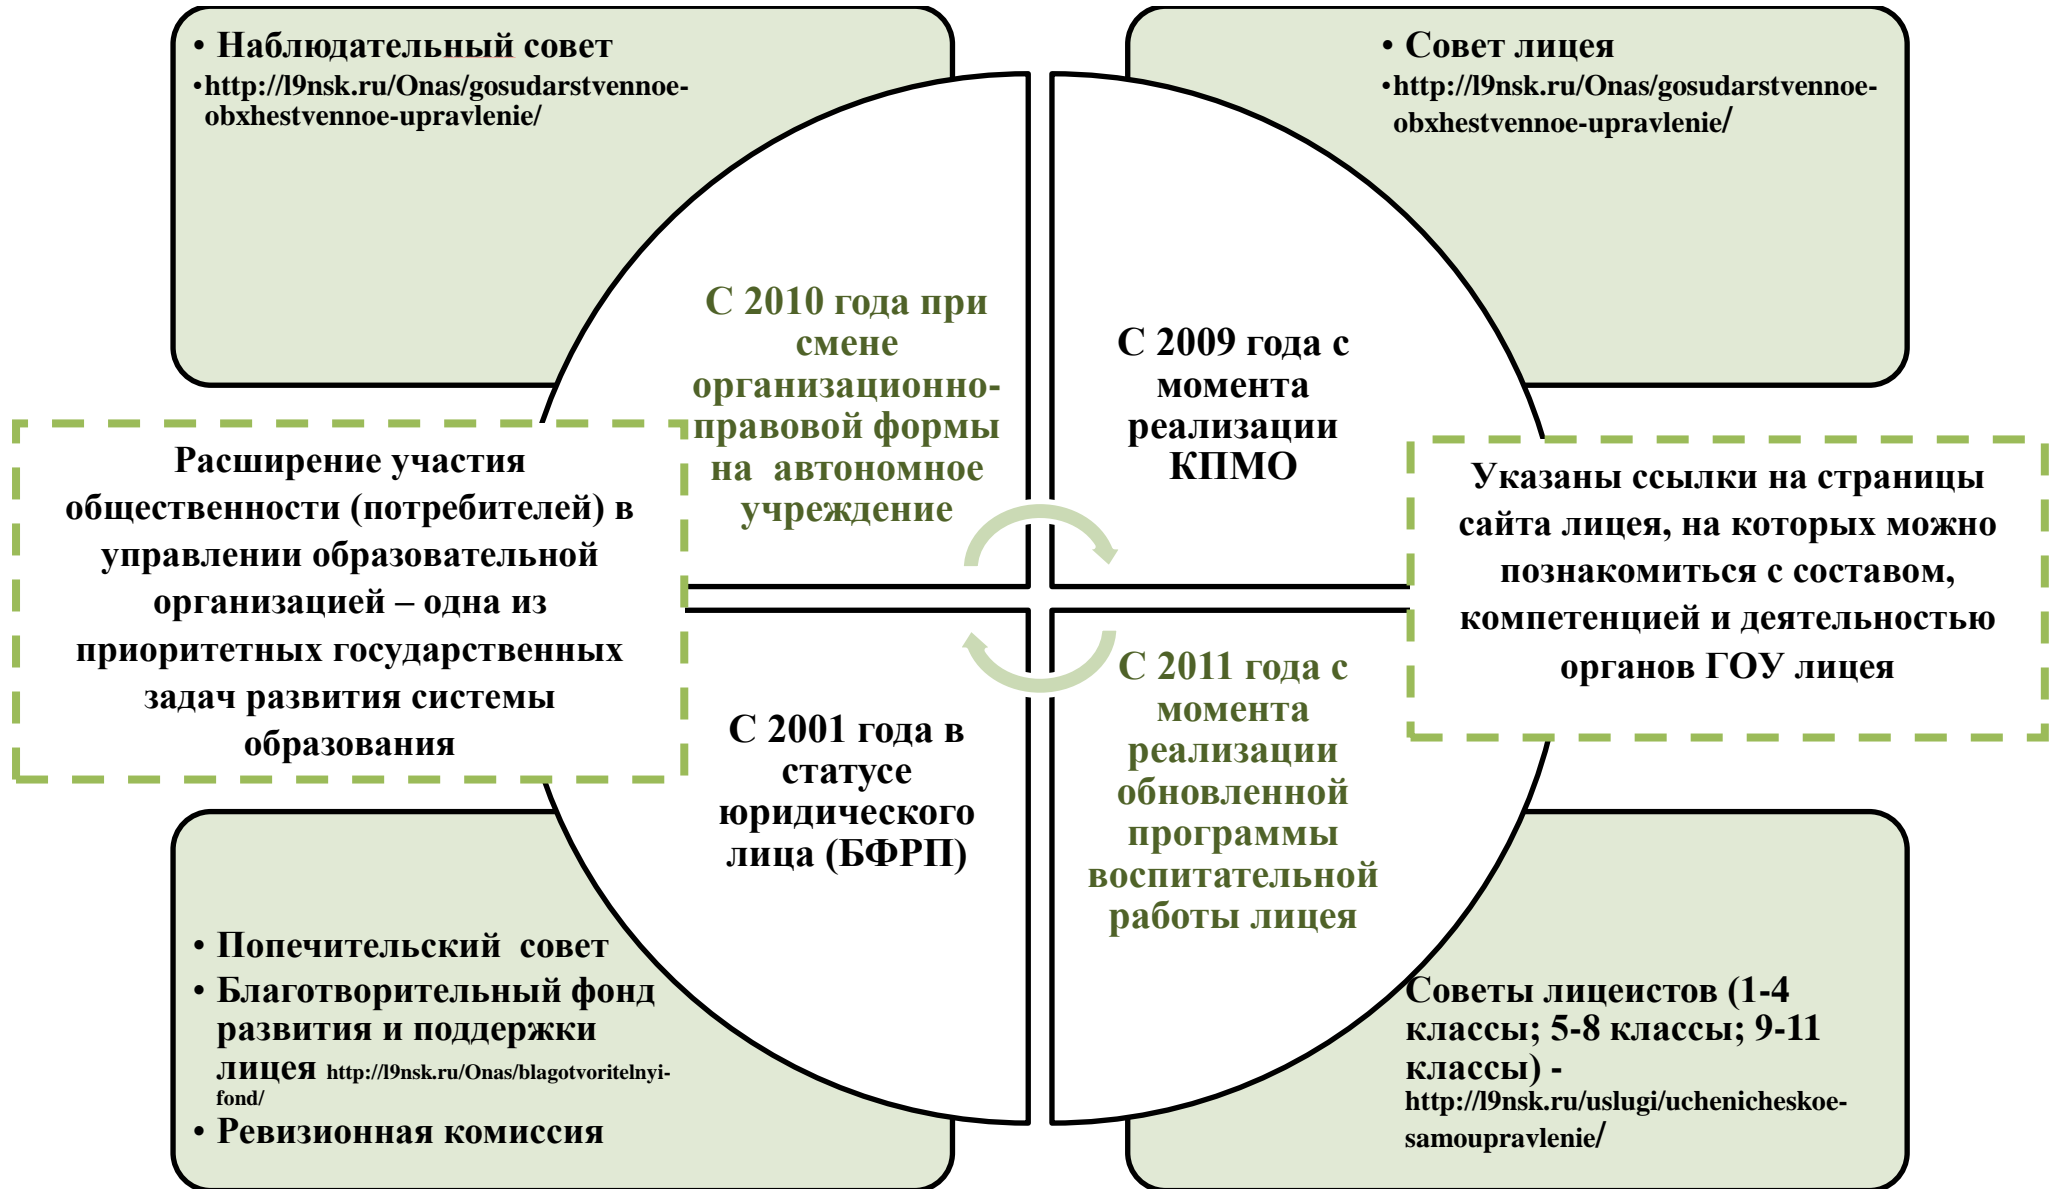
• Наблюдательный совет
•http://l9nsk.ru/Onas/gosudarstvennoe-obxhestvennoe-upravlenie/

• Совет лицея
•http://l9nsk.ru/Onas/gosudarstvennoe-obxhestvennoe-upravlenie/

С 2010 года при смене организационно-правовой формы на автономное учреждение

С 2009 года с момента реализации КПМО

Расширение участия общественности (потребителей) в управлении образовательной организацией – одна из приоритетных государственных задач развития системы образования

Указаны ссылки на страницы сайта лицея, на которых можно познакомиться с составом, компетенцией и деятельностью органов ГОУ лицея

С 2001 года в статусе юридического лица (БФРП)

С 2011 года с момента реализации обновленной программы воспитательной работы лицея

• Попечительский совет
• Благотворительный фонд развития и поддержки лицея http://l9nsk.ru/Onas/blagotvoritelnyi-fond/
• Ревизионная комиссия

Советы лицеистов (1-4 классы; 5-8 классы; 9-11 классы) - http://l9nsk.ru/uslugi/uchenicheskoe-samoupravlenie/